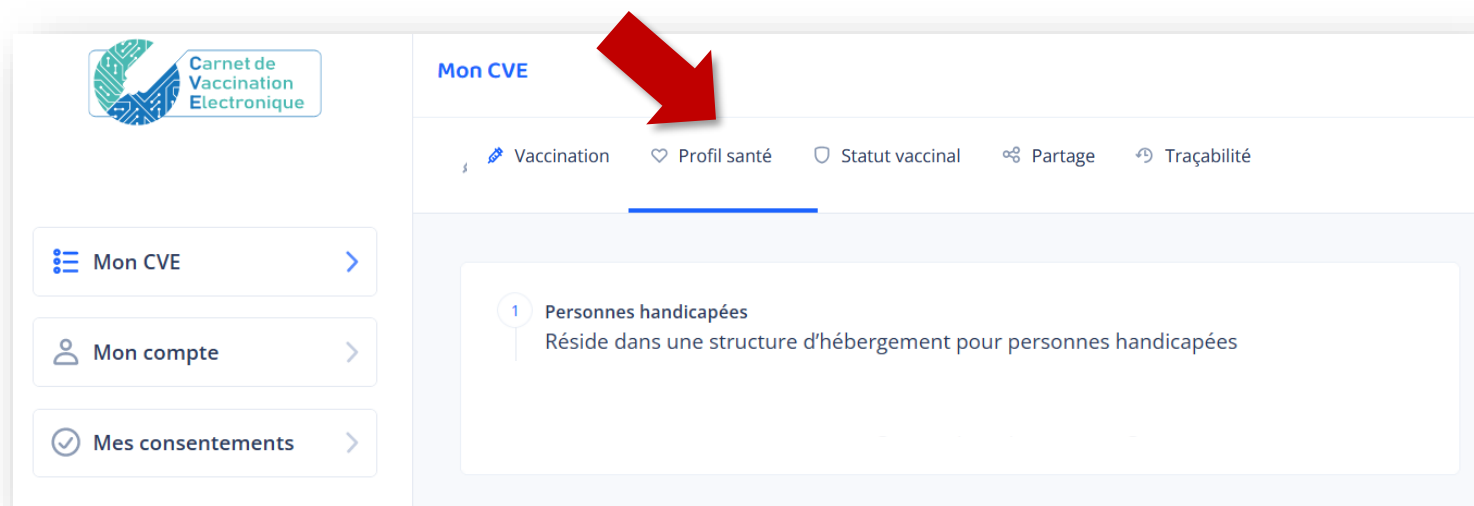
Carnet de Vaccination Electronique

Mon CVE

Vaccination
Profil santé
Statut vaccinal
Partage
Traçabilité

Mon CVE
Mon compte
Mes consentements

1
Personnes handicapées
Réside dans une structure d'hébergement pour personnes handicapées